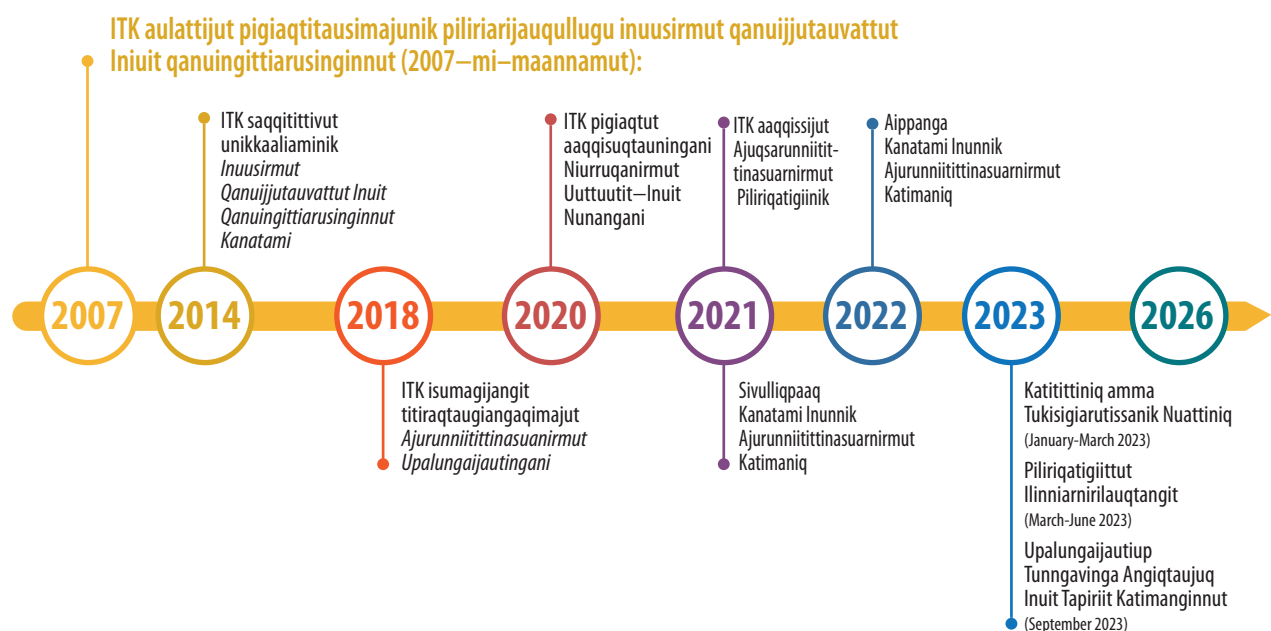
ITK aulattijut pigiaqtitausimajunik piliriarijauqullugu inuusirmut qanuijjutauvattut Iniuit qanuingittiarusinginnut (2007–mi–maannamut):

ITK saqqitittivut unikkaaliaminik *Inuusirmut Qanuijjutauvattut Inuit Qanuingittiarusinginnut Kanatami*

ITK pigiaqtut aaqqisuqtauningani Niurruqanirmut Uuttuutit—Inuit Nunangani

ITK aaqqissijut Ajuqsarunniitittinasuarnirmut Piliriqatigiinik

Aippanga Kanatami Inunnik Ajurunniitittinasuarnirmut Katimaniq

2007

2014

2018

2020

2021

2022

2023

2026

ITK isumagijangit titiraqtaugiangaqimajut *Ajurunniitittinasuanirmut Upalungaijautingani*

Sivulliqpaaq Kanatami Inunnik Ajurunniitittinasuarnirmut Katimaniq

Katitittiniq amma Tukisigiarutissanik Nuattiniq (January-March 2023)

Piliriqatigiittut Ilinniarnirilauqtangit (March-June 2023)

Upalungaijautiup Tunngavinga Angiqtaujuq Inuit Tapiriit Katimanginnut (September 2023)